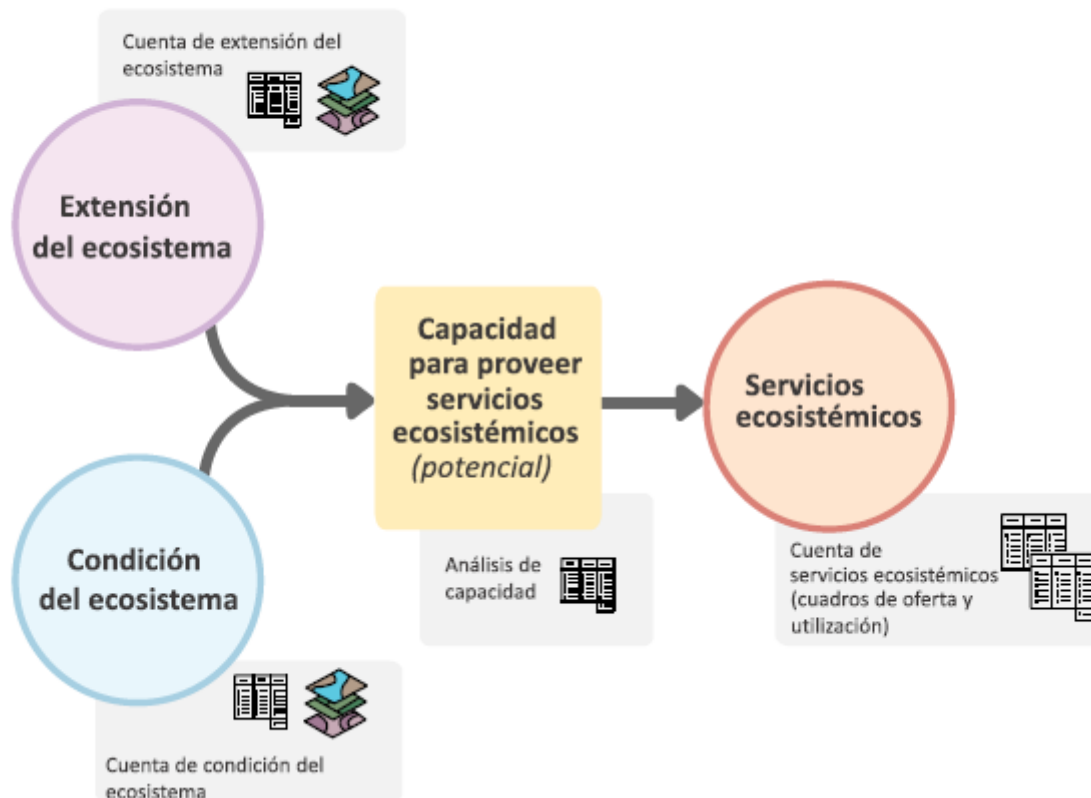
Cuenta de extensión del ecosistema

Extensión del ecosistema

Capacidad para proveer servicios ecosistémicos *(potencial)*

Servicios ecosistémicos

Condición del ecosistema

Análisis de capacidad

Cuenta de servicios ecosistémicos (cuadros de oferta y utilización)

Cuenta de condición del ecosistema